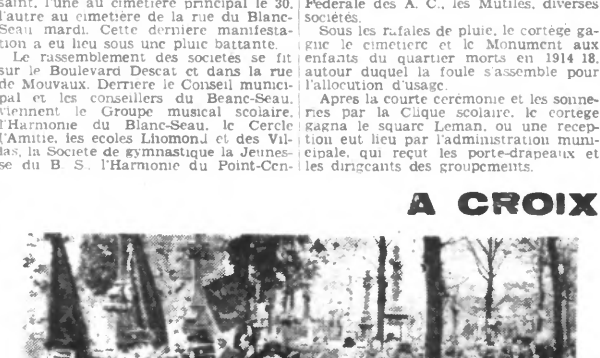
saint, l'une au cimetière principal le 30, l'autre au cimetière de la rue du Blanc-Seau mardi. Cette dernière manifestation a eu lieu sous une pluie battante.

Le rassemblement des sociétés se fit sur le Boulevard Descat et dans la rue de Mouvaux. Derrière le Conseil municipal et les conseillers du Blanc-Seau, viennent le Groupe musical scolaire, l'Harmonie du Blanc-Seau, le Cercle l'Amitié, les écoles Lhomond et des Villas, la Société de gymnastique la Jeunesse du B. S., l'Harmonie du Point-Cen-

Fédérale des A. C., les Mutilés, diverses sociétés.

Sous les rafales de pluie, le cortège gagne le cimetière et le Monument aux enfants du quartier morts en 1914-18, autour duquel la foule s'assemble pour l'allocution d'usage.

Après la courte cérémonie et les sonneries par la Clique scolaire, le cortège gagna le square Leman, où une réception eut lieu par l'administration municipale, qui reçut les porte-drapeaux et les dirigeants des groupements.

A CROIX